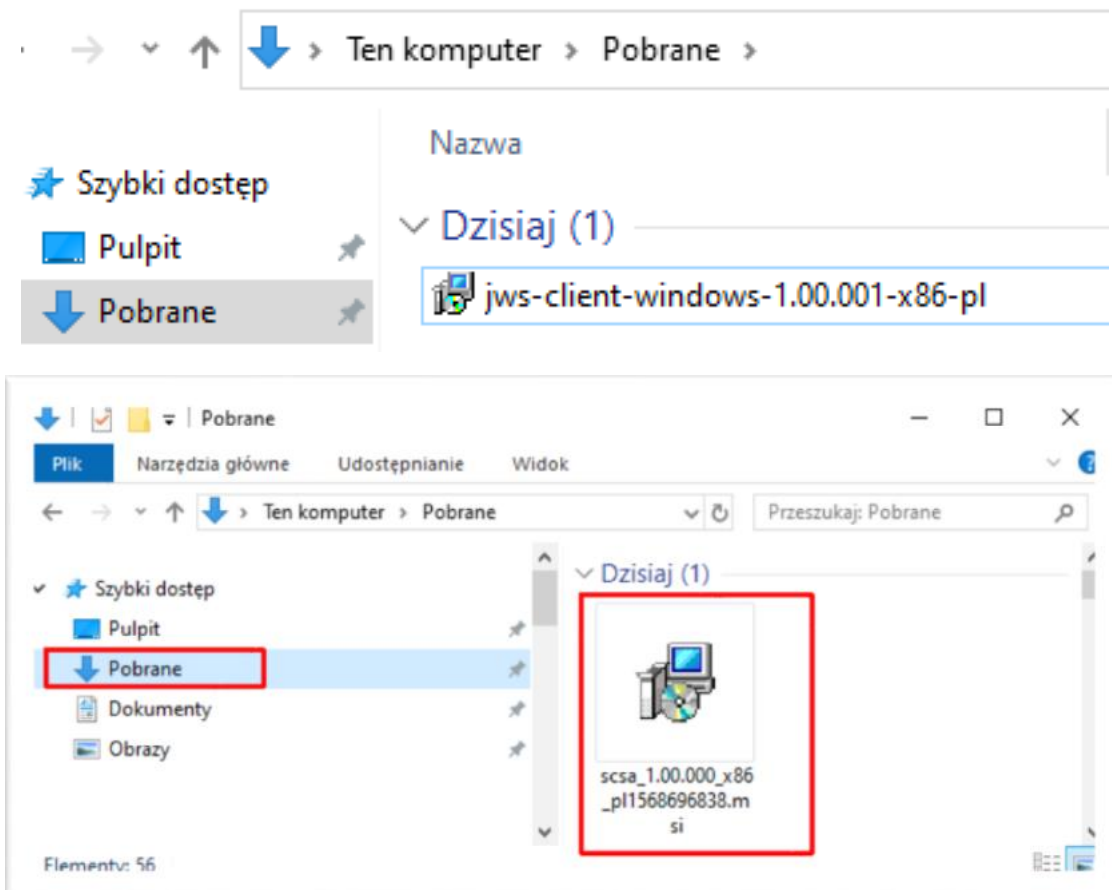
Ten komputer > Pobrane >

Nazwa

Szybki dostęp
Pulpit
Pobrane

Dzisiaj (1)
jws-client-windows-1.00.001-x86-pl

Pobrane

Plik
Narzędzia główne
Udostępnianie
Widok

Ten komputer > Pobrane

Przeszukaj: Pobrane

Szybki dostęp
Pulpit
Pobrane
Dokumenty
Obrazy

Dzisiaj (1)

scsa_1.00.000_x86_pl1568696838.msi

Elementy: 56